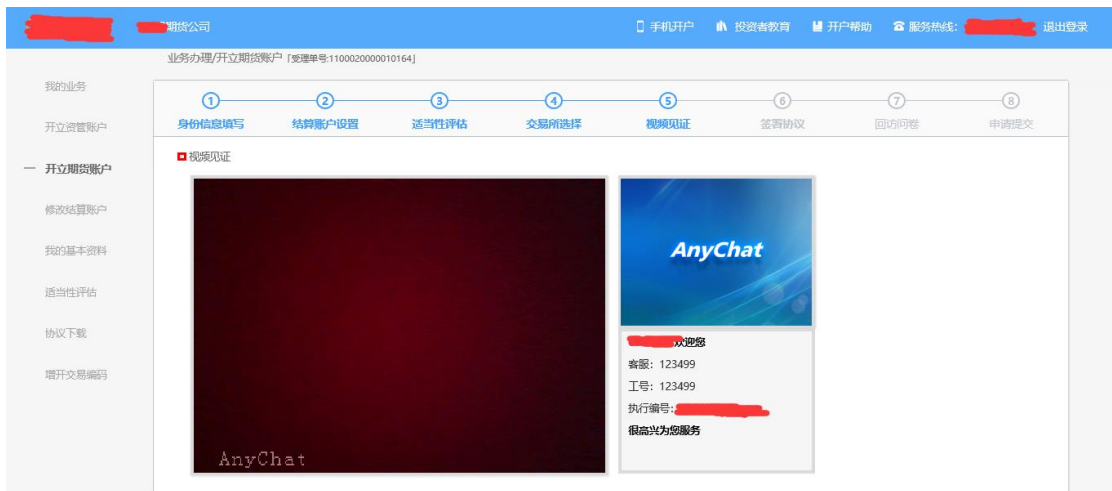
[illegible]期货公司

手机开户 投资者教育 开户帮助 服务热线: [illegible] 退出登录

业务办理/开立期货账户『受理单号:1100020000010164』

我的业务

开立资管账户

一 开立期货账户

修改结算账户

我的基本资料

适当性评估

协议下载

增开交易编码

① 身份信息填写 ② 结算账户设置 ③ 适当性评估 ④ 交易所选择 ⑤ 视频见证 ⑥ 签署协议 ⑦ 回访问卷 ⑧ 申请提交

视频见证

AnyChat

AnyChat

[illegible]欢迎您

客服: 123499

工号: 123499

执行编号: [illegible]

很高兴为您服务